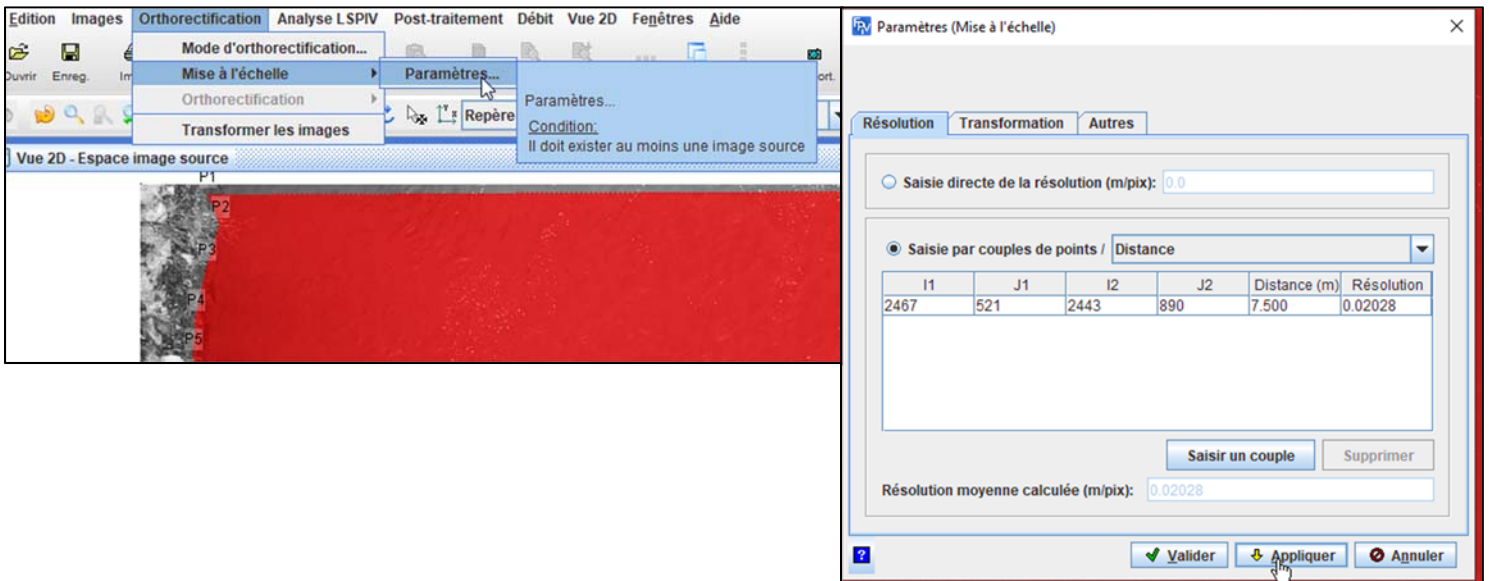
Edition Images Orthorectification Analyse LSPIV Post-traitement Débit Vue 2D Fenêtres Aide

Ouvrir Enreg. Im

Mode d'orthorectification...
Mise à l'échelle
Orthorectification
Transformer les images

Paramètres...

Paramètres...
Condition:
Il doit exister au moins une image source

Repère

Vue 2D - Espace image source

P1
P2
P3
P4
P5

Paramètres (Mise à l'échelle)

Résolution Transformation Autres

Saisie directe de la résolution (m/pix): 0.0

Saisie par couples de points / Distance

| I1 | J1 | I2 | J2 | Distance (m) | Résolution |
|---|---|---|---|---|---|
| 2467 | 521 | 2443 | 890 | 7.500 | 0.02028 |

Saisir un couple Supprimer

Résolution moyenne calculée (m/pix): 0.02028

Valider Appliquer Annuler